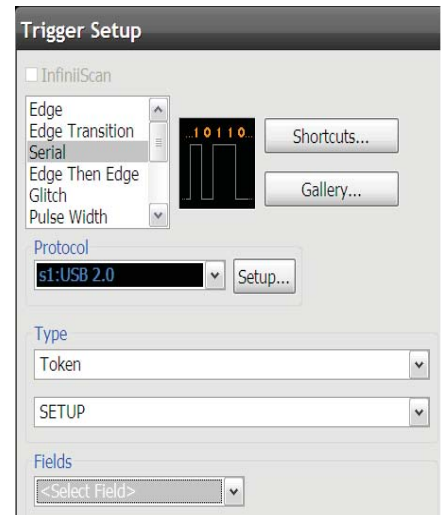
Trigger Setup

InfiniiScan

Edge
Edge Transition
Serial
Edge Then Edge
Glitch
Pulse Width

..10110..

Shortcuts...

Gallery...

Protocol

s1:USB 2.0

Setup...

Type

Token

SETUP

Fields

<Select Field>